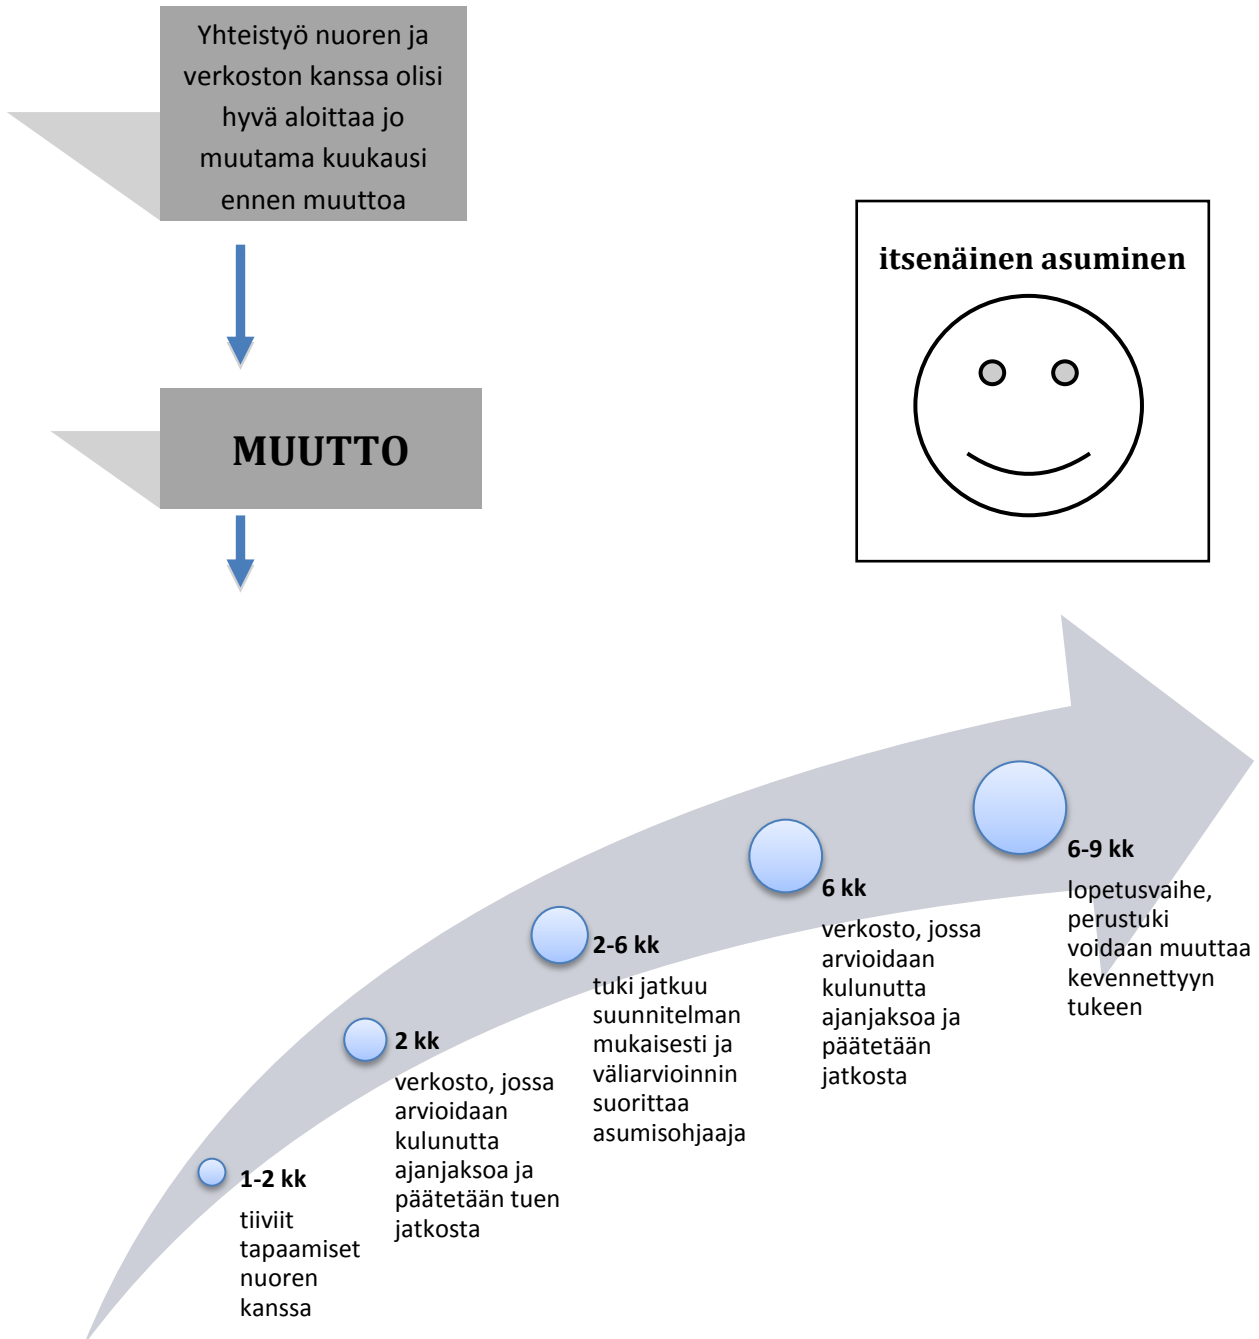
Yhteistyö nuoren ja verkoston kanssa olisi hyvä aloittaa jo muutama kuukausi ennen muuttoa

MUUTTO

itsenäinen asuminen

1-2 kk

tiiviit tapaamiset nuoren kanssa

2 kk

verkosto, jossa arvioidaan kulunutta ajanjaksoa ja päätetään tuen jatkosta

2-6 kk

tuki jatkuu suunnitelman mukaisesti ja väliarvioinnin suorittaa asumisohjaaja

6 kk

verkosto, jossa arvioidaan kulunutta ajanjaksoa ja päätetään jatkosta

6-9 kk

lopetusvaihe, perustuki voidaan muuttaa kevennettyyn tukeen